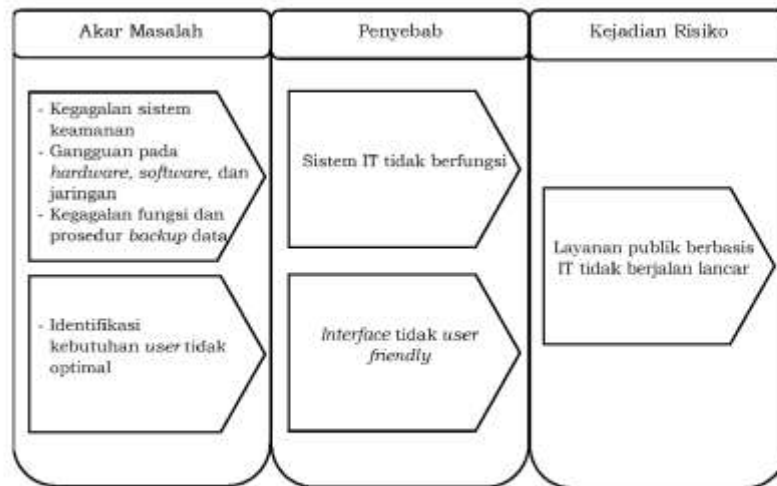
Akar Masalah

- Kegagalan sistem keamanan
- Gangguan pada *hardware*, *software*, dan jaringan
- Kegagalan fungsi dan prosedur *backup* data

- Identifikasi kebutuhan *user* tidak optimal

Penyebab

Sistem IT tidak berfungsi

*Interface* tidak *user friendly*

Kejadian Risiko

Layanan publik berbasis IT tidak berjalan lancar